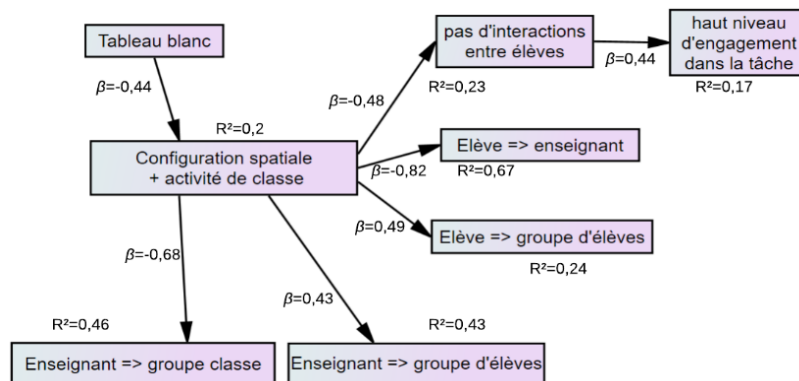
Tableau blanc

$\beta$=-0,44

R²=0,2

Configuration spatiale + activité de classe

$\beta$=-0,48

pas d'interactions entre élèves

R²=0,23

$\beta$=0,44

haut niveau d'engagement dans la tâche

R²=0,17

Elève => enseignant

$\beta$=-0,82

R²=0,67

$\beta$=0,49

Elève => groupe d'élèves

R²=0,24

$\beta$=-0,68

$\beta$=0,43

R²=0,46

R²=0,43

Enseignant => groupe classe

Enseignant => groupe d'élèves